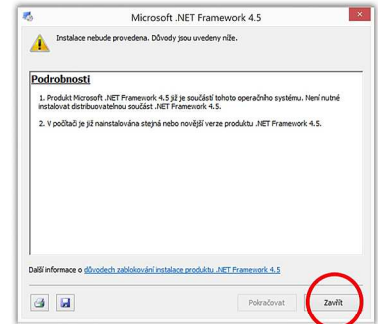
Microsoft .NET Framework 4.5

Instalace nebude provedena. Důvody jsou uvedeny níže.

Podrobnosti

1. Produkt Microsoft .NET Framework 4.5 již je součástí tohoto operačního systému. Není nutné instalovat distribuovatelnou součást .NET Framework 4.5.

2. V počítači je již nainstalována stejná nebo novější verze produktu .NET Framework 4.5.

Další informace o důvodech zablokování instalace produktu .NET Framework 4.5

Pokračovat

Zavřít